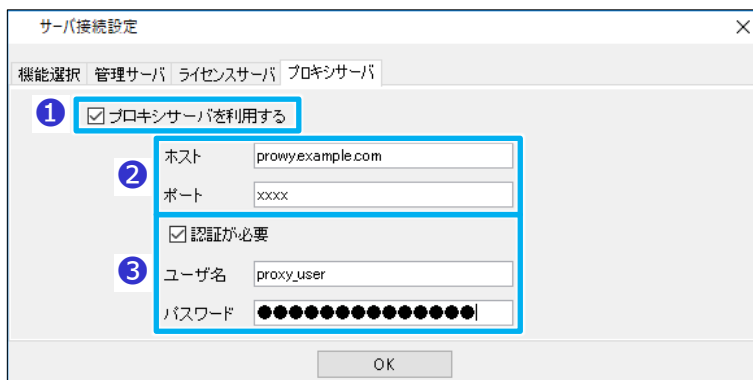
サーバ接続設定

機能選択　管理サーバ　ライセンスサーバ　プロキシサーバ

❶ ☑ プロキシサーバを利用する

❷ ホスト prowy.example.com

ポート xxxx

☑ 認証が必要

❸ ユーザ名 proxy_user

パスワード ●●●●●●●●●●●●●●

OK